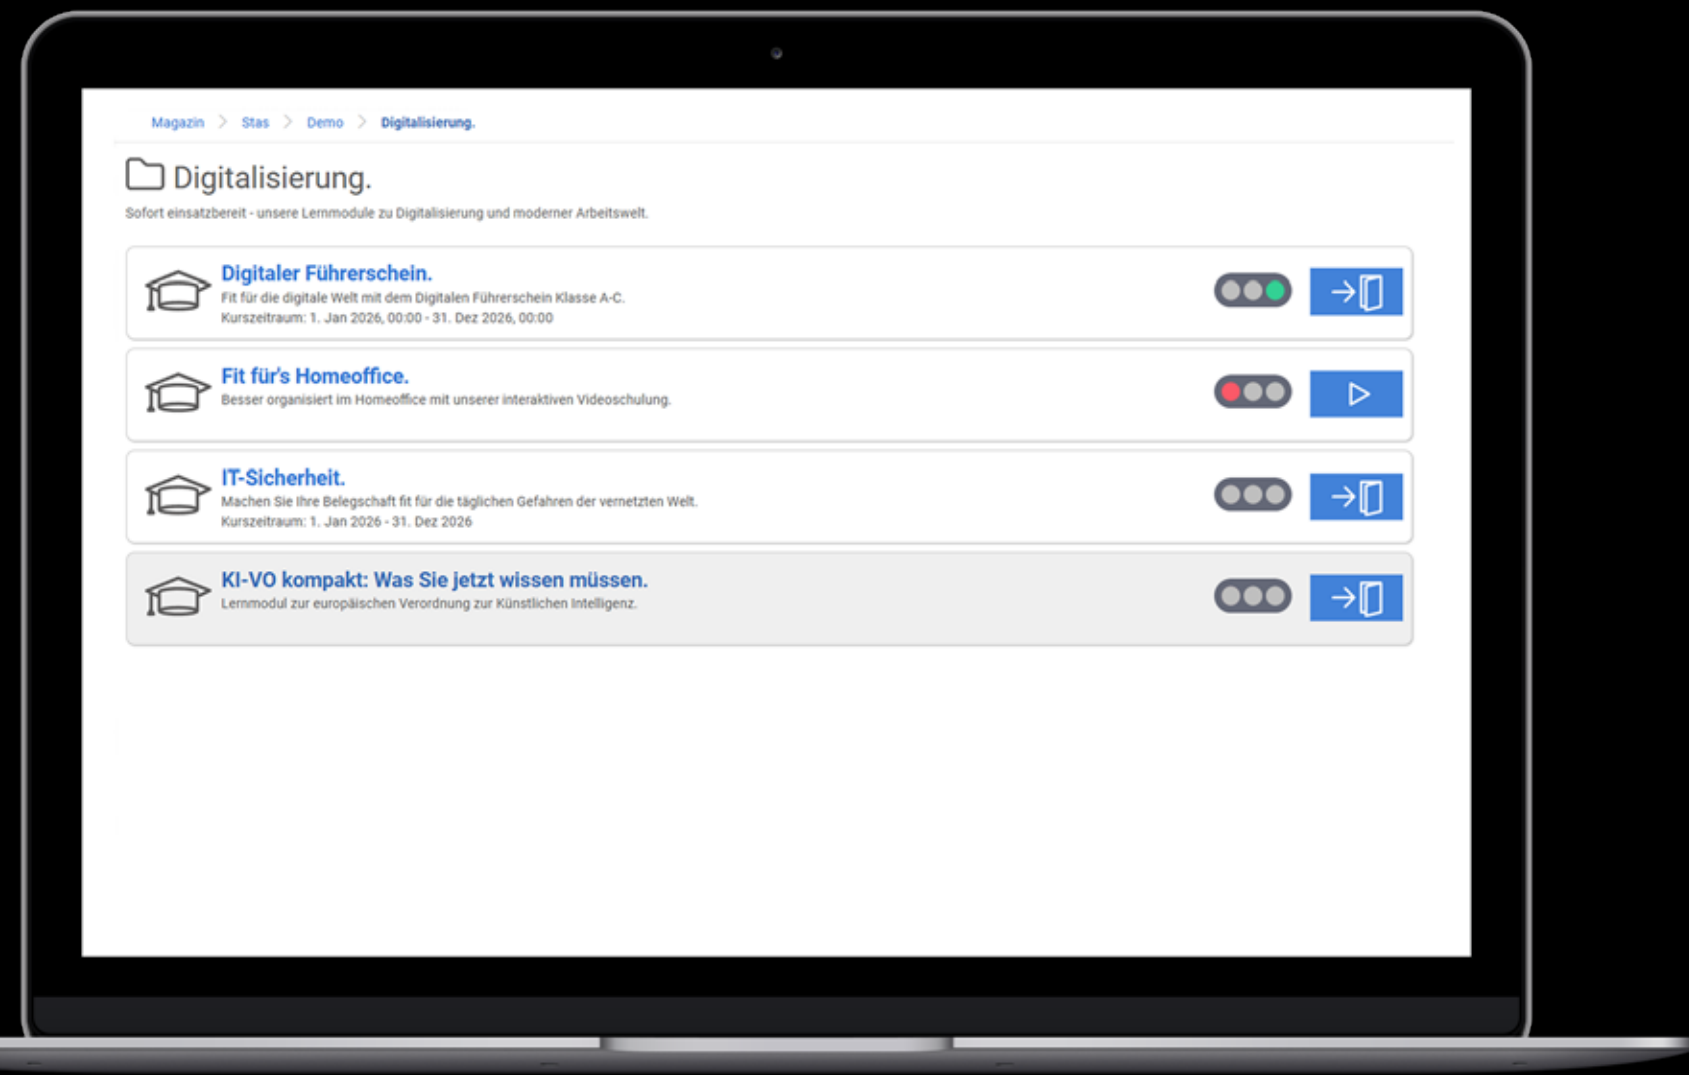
Magazin > Stas > Demo > Digitalisierung.

Digitalisierung.

Sofort einsatzbereit - unsere Lernmodule zu Digitalisierung und moderner Arbeitswelt.

Digitaler Führerschein.
Fit für die digitale Welt mit dem Digitalen Führerschein Klasse A-C.
Kurszeitraum: 1. Jan 2026, 00:00 - 31. Dez 2026, 00:00

Fit für's Homeoffice.
Besser organisiert im Homeoffice mit unserer interaktiven Videoschulung.

IT-Sicherheit.
Machen Sie Ihre Belegschaft fit für die täglichen Gefahren der vernetzten Welt.
Kurszeitraum: 1. Jan 2026 - 31. Dez 2026

KI-VO kompakt: Was Sie jetzt wissen müssen.
Lernmodul zur europäischen Verordnung zur Künstlichen Intelligenz.